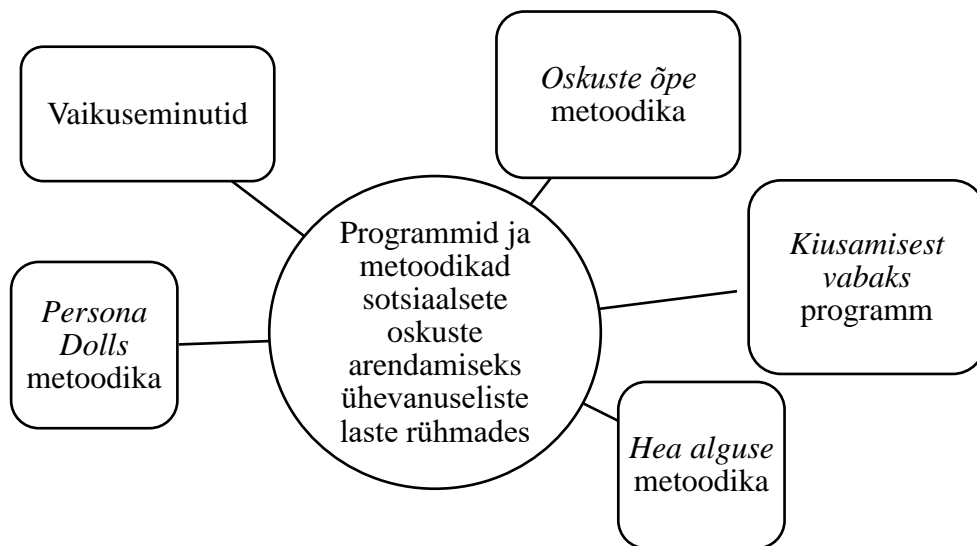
Programmid ja metoodikad sotsiaalsete oskuste arendamiseks ühevanuseliste laste rühmades

Vaikuseminutid

Oskuste õpe metoodika

Kiusamisest vabaks programm

Hea alguse metoodika

Persona Dolls metoodika